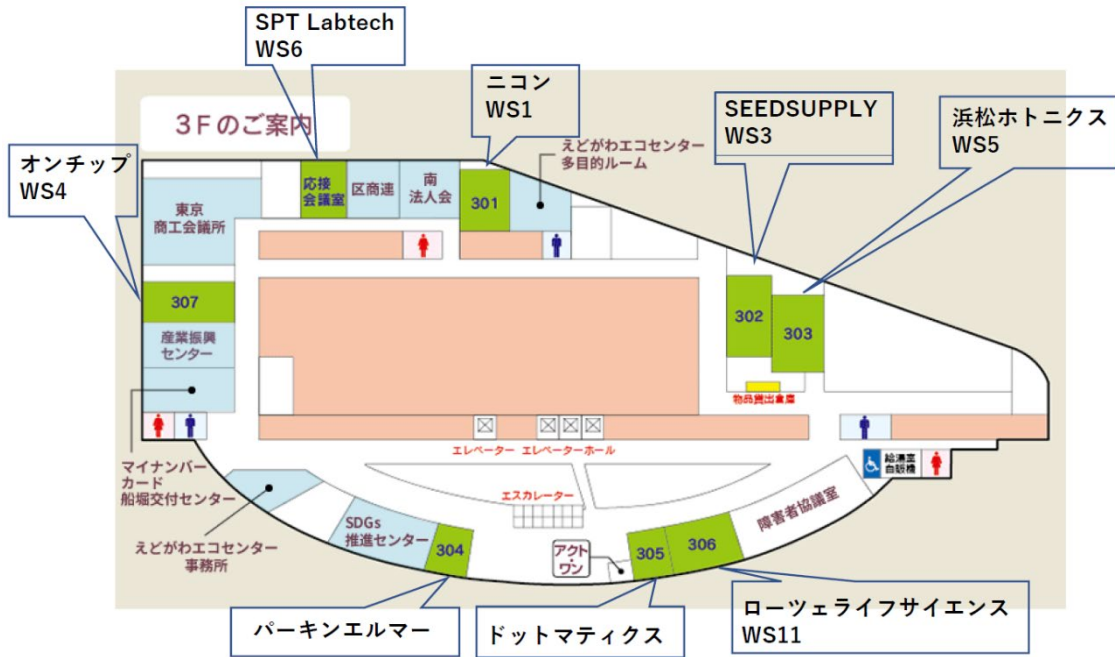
SPT Labtech
WS6

ニコン
WS1

3Fのご案内

SEEDSUPPLY
WS3

浜松ホトニクス
WS5

オンチップ
WS4

えどがわエコセンター
多目的ルーム

応接
会議室

区商連

南
法人会

301

東京
商工会議所

307

産業振興
センター

302

303

物品貸出倉庫

エレベーター

エレベーターホール

給湯室
自販機

マイナンバー
カード
船堀交付センター

エスカレーター

障害者協議室

えどがわエコセンター
事務所

SDGs
推進センター

304

アクト・ワン

305

306

パーキンエルマー

ドットマティクス

ローツェライフサイエンス
WS11